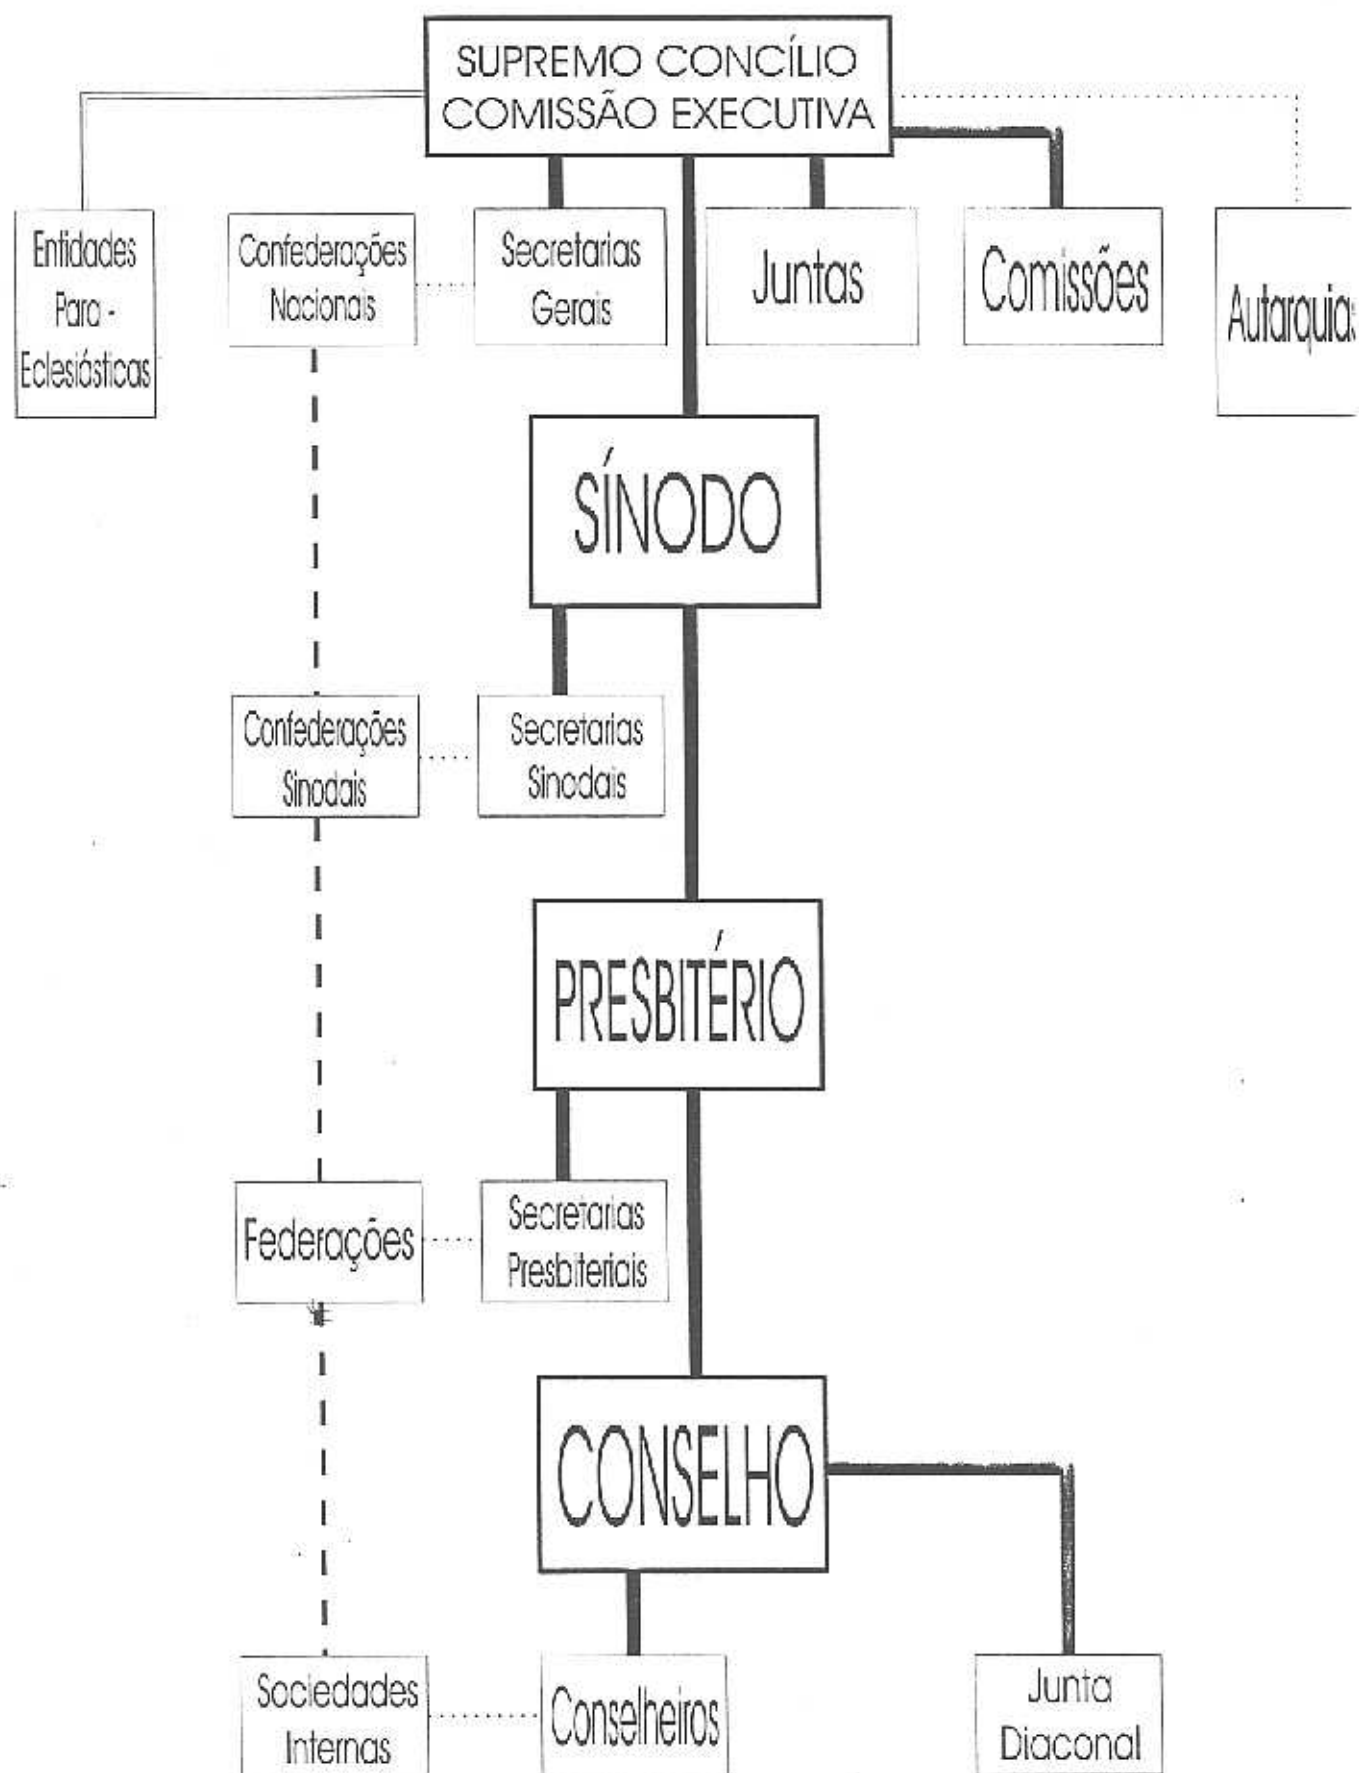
SUPREMO CONCÍLIO
COMISSÃO EXECUTIVA

Entidades Para - Eclesiásticas

Confederações Nacionais

Secretarias Gerais

Juntas

Comissões

Autarquia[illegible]

SÍNODO

Confederações Sinodais

Secretarias Sinodais

PRESBITÉRIO

Federações

Secretarias Presbiteriais

CONSELHO

Sociedades Internas

Conselheiros

Junta Diaconal